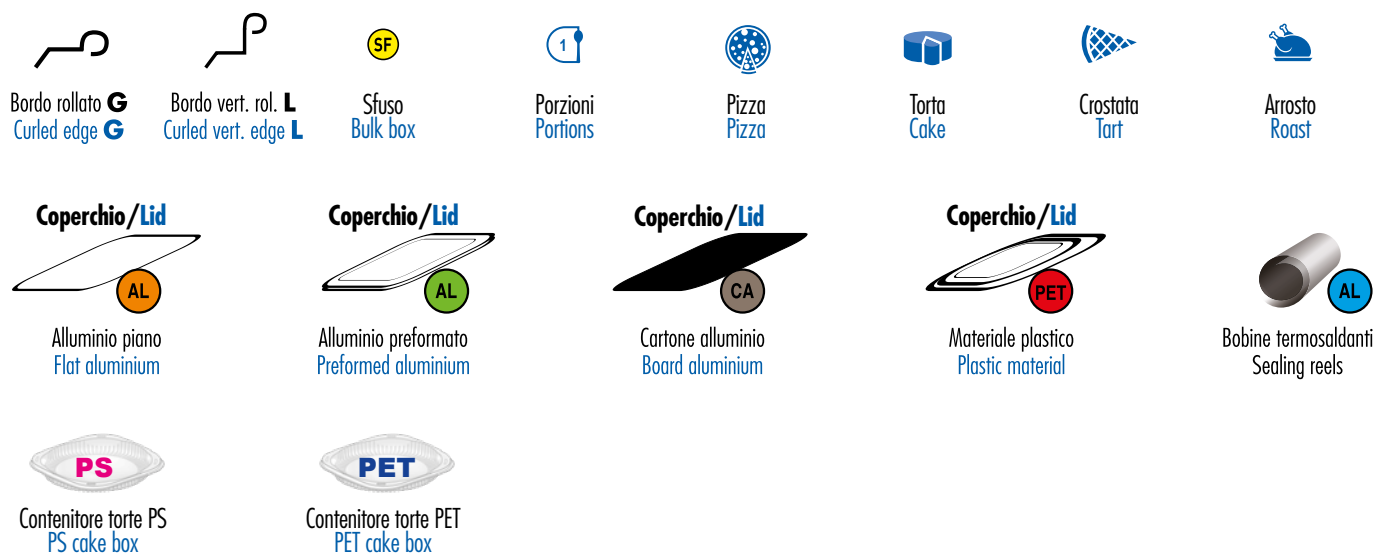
Bordo rollato **G**
Curled edge **G**

Bordo vert. rol. **L**
Curled vert. edge **L**

SF
Sfuso
Bulk box

1
Porzioni
Portions

Pizza
Pizza

Torta
Cake

Crostata
Tart

Arrosto
Roast

Coperchio/Lid
AL
Alluminio piano
Flat aluminium

Coperchio/Lid
AL
Alluminio preformato
Preformed aluminium

Coperchio/Lid
CA
Cartone alluminio
Board aluminium

Coperchio/Lid
PET
Materiale plastico
Plastic material

AL
Bobine termosaldanti
Sealing reels

PS
Contenitore torte PS
PS cake box

PET
Contenitore torte PET
PET cake box